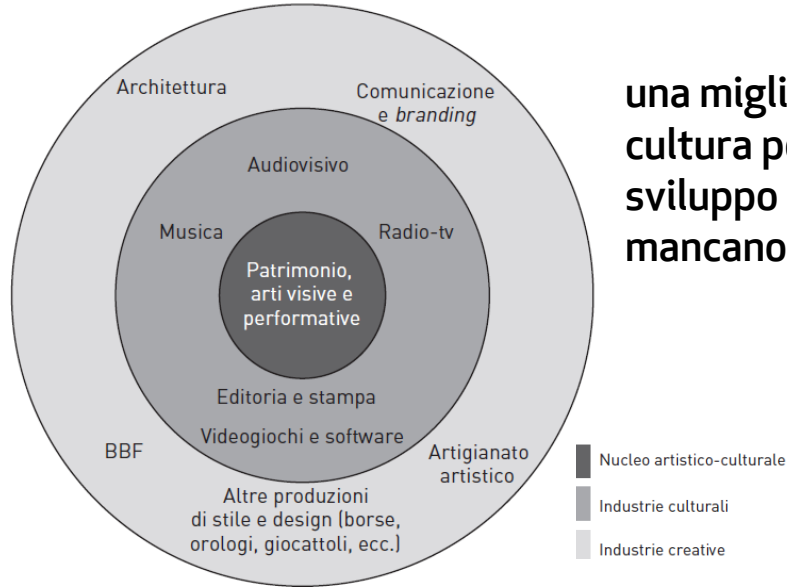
Architettura

Comunicazione e *branding*

Audiovisivo

Musica

Radio-tv

Patrimonio, arti visive e performative

Editoria e stampa

Videogiochi e software

BBF

Artigianato artistico

Altre produzioni di stile e design (borse, orologi, giocattoli, ecc.)

una migli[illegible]
cultura p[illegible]
sviluppo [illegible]
mancano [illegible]

Nucleo artistico-culturale

Industrie culturali

Industrie creative